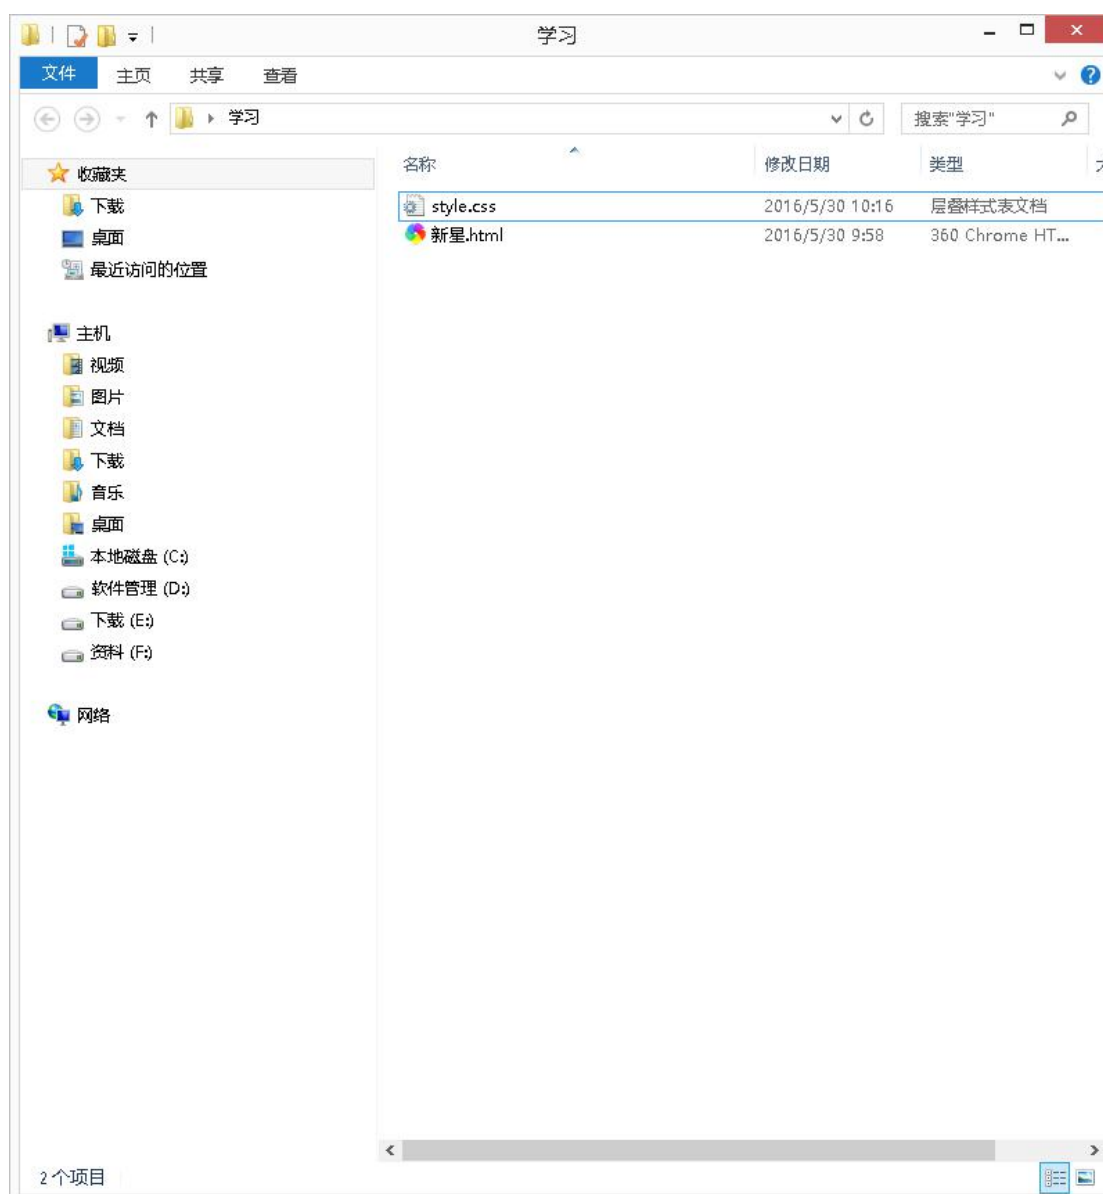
学习

文件 主页 共享 查看

学习

搜索"学习"

收藏夹
下载
桌面
最近访问的位置

主机
视频
图片
文档
下载
音乐
桌面
本地磁盘 (C:)
软件管理 (D:)
下载 (E:)
资料 (F:)

网络

| 名称 | 修改日期 | 类型 |
|---|---|---|
| style.css | 2016/5/30 10:16 | 层叠样式表文档 |
| 新星.html | 2016/5/30 9:58 | 360 Chrome HT... |

2 个项目